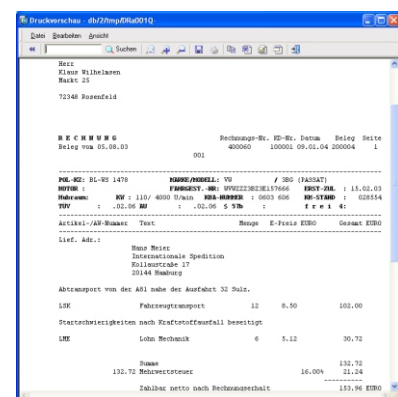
Druckvorschau - db/2/tmp/0Ra001Q

Datei Bearbeiten Ansicht

Suchen

Herr
Klaus Wilhelmsen
Markt 25

72348 Rosenfeld

R E C H N U N G Rechnungs-Nr. KD-Nr. Datum Beleg Seite
Beleg vom 05.08.03 400060 100001 09.01.04 200004 1
001

POL-KZ: BL-WS 1478 MARKE/MODELL: VW / 3BG (PASSAT)
MOTOR : FAHRGEST.-NR: WVWZZZ3BZ3E157666 ERST-ZUL : 15.02.03
Hubraum: KW : 110/ 4000 U/min KBA-NUMMER : 0603 606 KM-STAND : 028554
TUV : .02.06 AU : .02.06 $ 57b : f r e i 4:

Artikel-/AW-Nummer Text Menge E-Preis EURO Gesamt EURO

Lief. Adr.:
Hans Meier
Internationale Spedition
Kollaustraße 17
20144 Hamburg

Abtransport von der A81 nahe der Ausfahrt 32 Sulz.

LSK Fahrzeugtransport 12 8.50 102.00

Startschwierigkeiten nach Kraftstoffausfall beseitigt

LME Lohn Mechanik 6 5.12 30.72

Summe 132.72
132.72 Mehrwertsteuer 16.00% 21.24

Zahlbar netto nach Rechnungserhalt 153.96 EURO